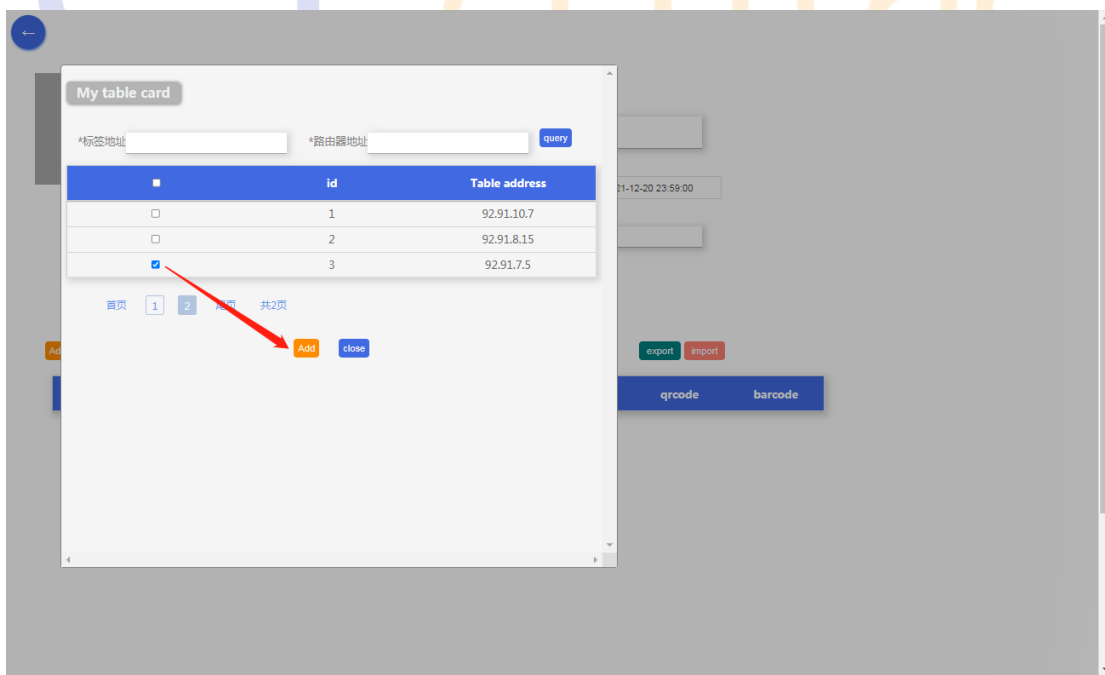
←

My table card

*标签地址

*路由器地址

query

| | id | Table address |
|---|---|---|
| ☐ | 1 | 92.91.10.7 |
| ☐ | 2 | 92.91.8.15 |
| ☑ | 3 | 92.91.7.5 |

首页 1 2 尾页 共2页

Add close

21-12-20 23:59:00

Ad

export import

qrcode barcode